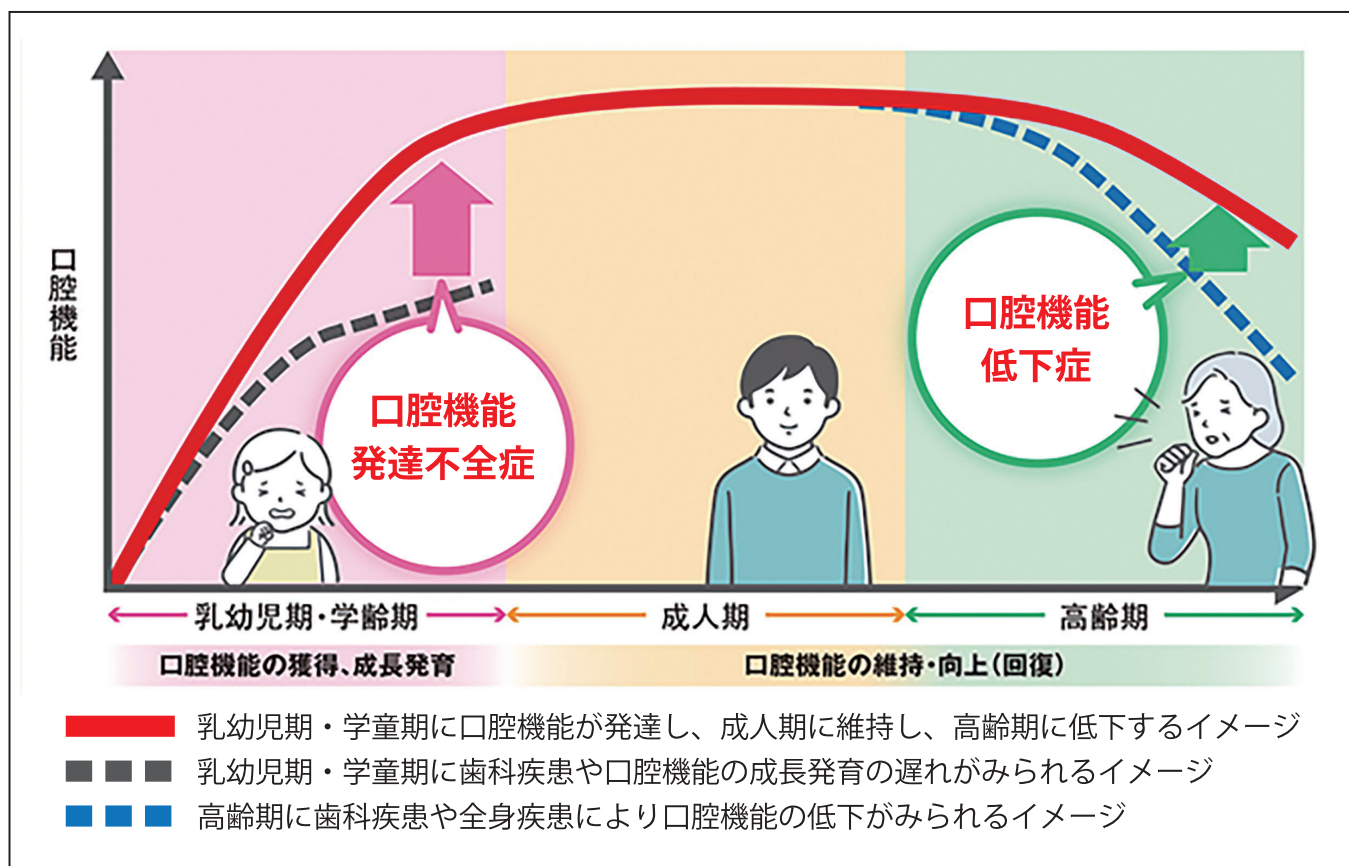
口腔機能

口腔機能発達不全症

口腔機能低下症

乳幼児期・学齢期

成人期

高齢期

口腔機能の獲得、成長発育

口腔機能の維持・向上(回復)

乳幼児期・学童期に口腔機能が発達し、成人期に維持し、高齢期に低下するイメージ

乳幼児期・学童期に歯科疾患や口腔機能の成長発育の遅れがみられるイメージ

高齢期に歯科疾患や全身疾患により口腔機能の低下がみられるイメージ